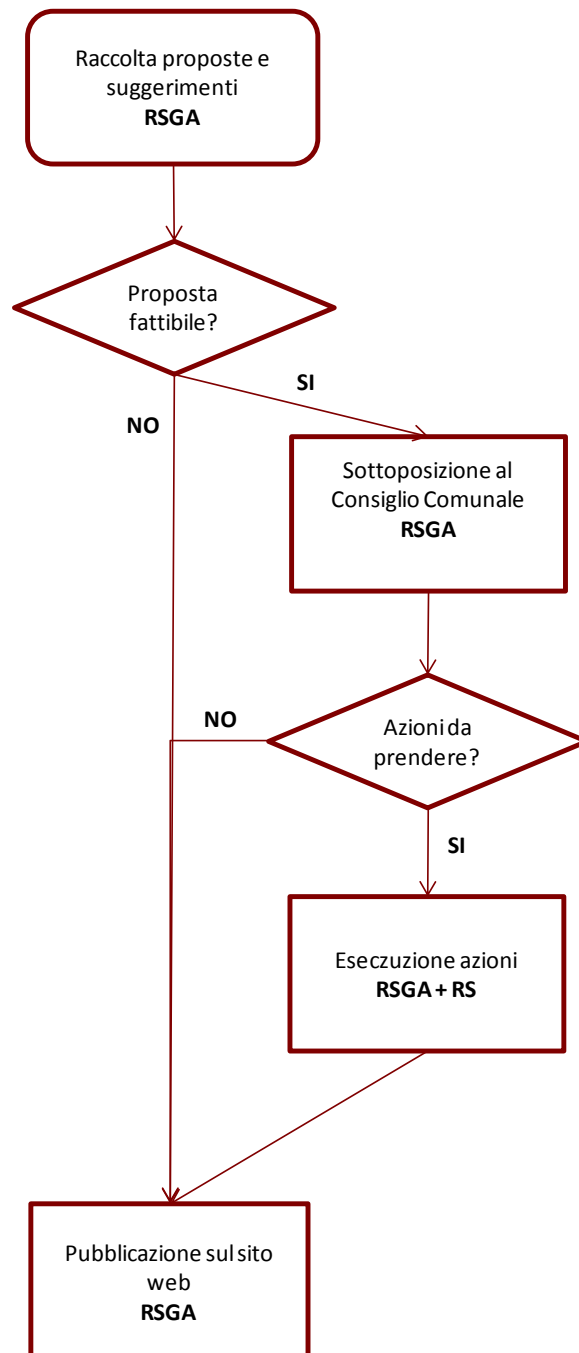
Raccolta proposte e suggerimenti
**RSGA**

Proposta fattibile?

SI

NO

Sottoposizione al Consiglio Comunale
**RSGA**

NO

Azioni da prendere?

SI

Eseczuzione azioni
**RSGA + RS**

Pubblicazione sul sito web
**RSGA**